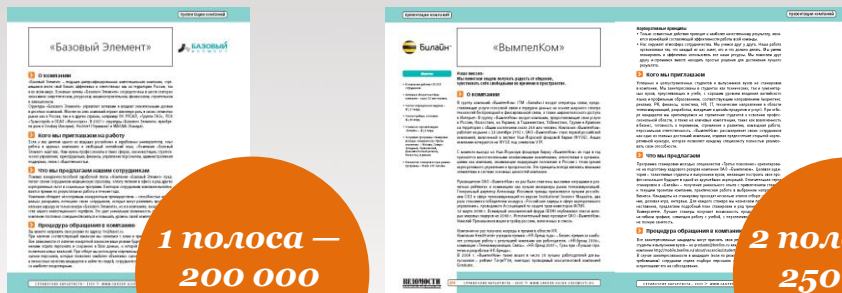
Презентация компаний

«Базовый Элемент»

БАЗОВЫЙ ЭЛЕМЕНТ

О компании

Кого мы приглашаем на работу

Что мы предлагаем нашим сотрудникам

Процедура обращения в компанию

1 полоса – 200 000

Презентация компаний

Билайн

«ВымпелКом»

О компании

Кого мы приглашаем

Что мы предлагаем

Процедура обращения в компанию

ВЕДОМОСТИ

2 пол

250